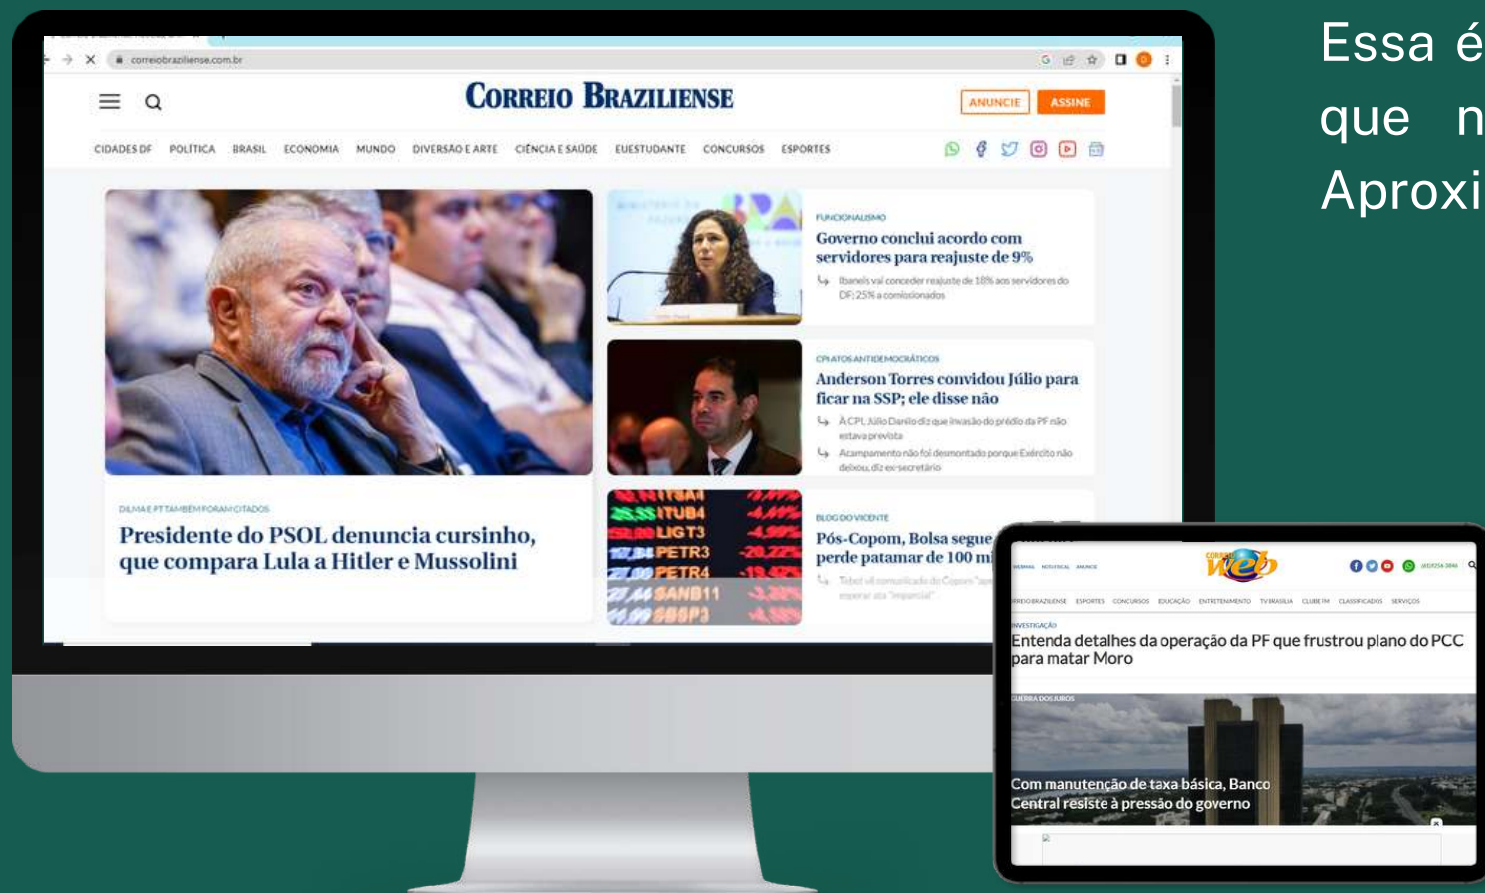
correiobraziliense.com.br

CORREIO BRAZILIENSE

ANUNCIE ASSINE

CIDADES DF POLÍTICA BRASIL ECONOMIA MUNDO DIVERSÃO E ARTE CIÊNCIA E SAÚDE EUESTUDANTE CONCURSOS ESPORTES

DILMA E PT TAMBÉM FORAM CITADOS

Presidente do PSOL denuncia cursinho, que compara Lula a Hitler e Mussolini

FUNCIONALISMO

Governo conclui acordo com servidores para reajuste de 9%

Ibaneis vai conceder reajuste de 18% aos servidores do DF; 25% a comissionados

CPI ATOS ANTIDEMOCRÁTICOS

Anderson Torres convidou Júlio para ficar na SSP; ele disse não

À CPI, Júlio Danilo diz que invasão do prédio da PF não estava prevista

Acampamento não foi desmontado porque Exército não deixou, diz ex-secretário

ITUB4 LIGT3 PETR3 PETR4 SANB11 SBSP3

BLOG DO VICENTE

Pós-Copom, Bolsa segue perde patamar de 100 mi

Tebet vê comunicado do Copom "ape esperar ata "imparcial"

Essa é
que n
Aproxi

Correio web

INVESTIGAÇÃO

Entenda detalhes da operação da PF que frustrou plano do PCC para matar Moro

GUERRA DOS JUROS

Com manutenção de taxa básica, Banco Central resiste à pressão do governo